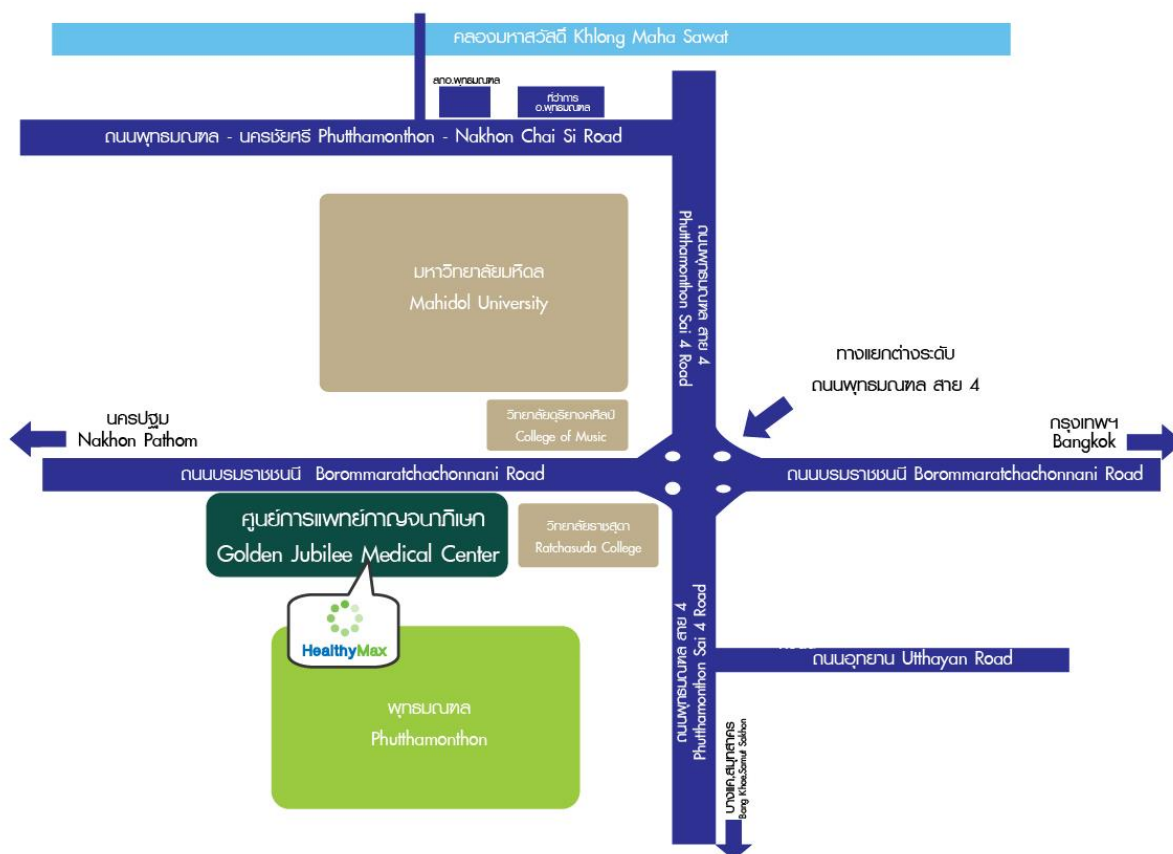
คลองมหาสวัสดิ์ Khlong Maha Sawat

สถ.พุทธมณฑล

ที่ว่าการ อ.พุทธมณฑล

ถนนพุทธมณฑล - นครชัยศรี Phutthamonthon - Nakhon Chai Si Road

มหาวิทยาลัยมหิดล
Mahidol University

ถนนพุทธมณฑล สาย 4
Phutthamonthon Sai 4 Road

ทางแยกต่างระดับ
ถนนพุทธมณฑล สาย 4

นครปฐม
Nakhon Pathom

วิทยาลัยดุริยางคศิลป์
College of Music

กรุงเทพฯ
Bangkok

ถนนบรมราชชนนี Borommaratchachonnani Road

ถนนบรมราชชนนี Borommaratchachonnani Road

ศูนย์การแพทย์กาญจนาภิเษก
Golden Jubilee Medical Center

วิทยาลัยราชสุดา
Ratchasuda College

HealthyMax

ถนนพุทธมณฑล สาย 4
Phutthamonthon Sai 4 Road

ถนนอุทยาน Utthayan Road

พุทธมณฑล
Phutthamonthon

บางแค,สมุทรสาคร
Bang Khae,Samut Sakhon